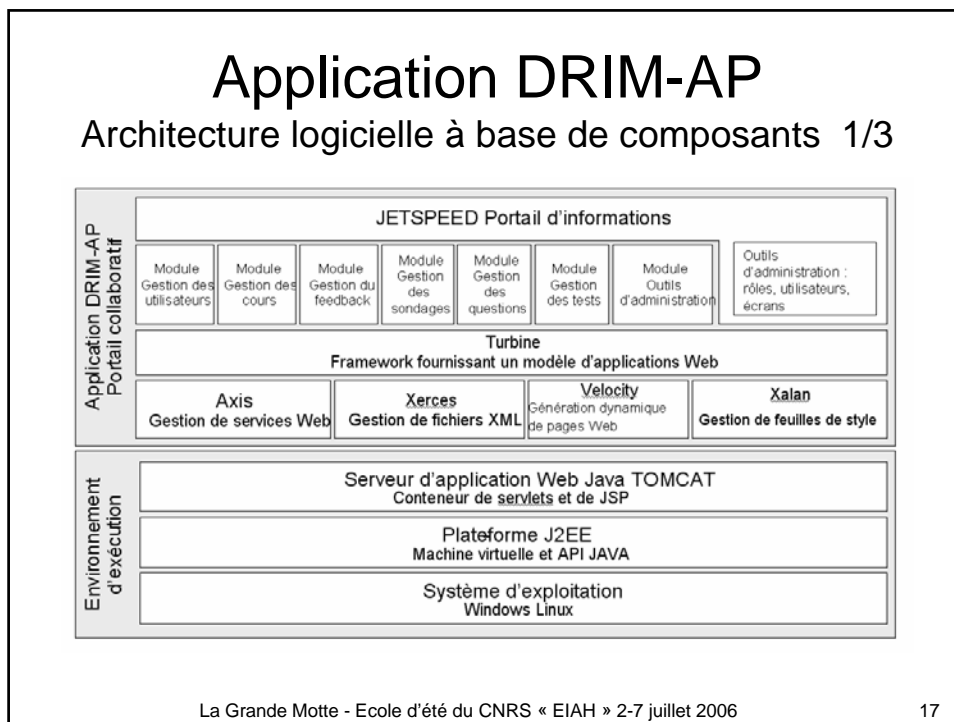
Application DRIM-AP

Architecture logicielle à base de composants 1/3

Application DRIM-AP
Portail collaboratif

JETSPEED Portail d'informations

Module Gestion des utilisateurs

Module Gestion des cours

Module Gestion du feedback

Module Gestion des sondages

Module Gestion des questions

Module Gestion des tests

Module Outils d'administration

Outils d'administration : rôles, utilisateurs, écrans

Turbine
Framework fournissant un modèle d'applications Web

Axis
Gestion de services Web

Xerces
Gestion de fichiers XML

Velocity
Génération dynamique de pages Web

Xalan
Gestion de feuilles de style

Environnement d'exécution

Serveur d'application Web Java TOMCAT
Conteneur de servlets et de JSP

Plateforme J2EE
Machine virtuelle et API JAVA

Système d'exploitation
Windows Linux

La Grande Motte - Ecole d'été du CNRS « EIAH » 2-7 juillet 2006

17